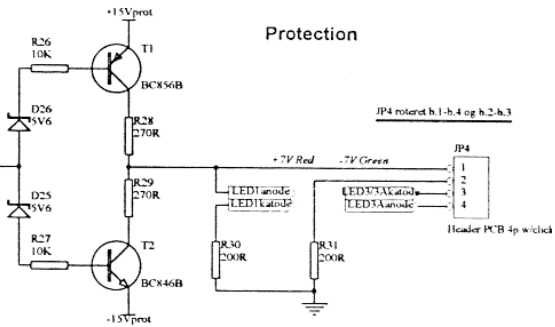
+15Vprot

Protection

R26
10K

T1
BC856B

JP4 roteret h.1-h.4 og h.2-h.3

D26
5V6

R28
270R

JP4

+7V Red

-7V Green

1
2
3
4

R29
270R

LED1anode
LED1katode

LED3/3Akatode
LED3Aanode

Header PCB 4p w/click

D25
5V6

R27
10K

T2
BC846B

R30
200R

R31
200R

-15Vprot